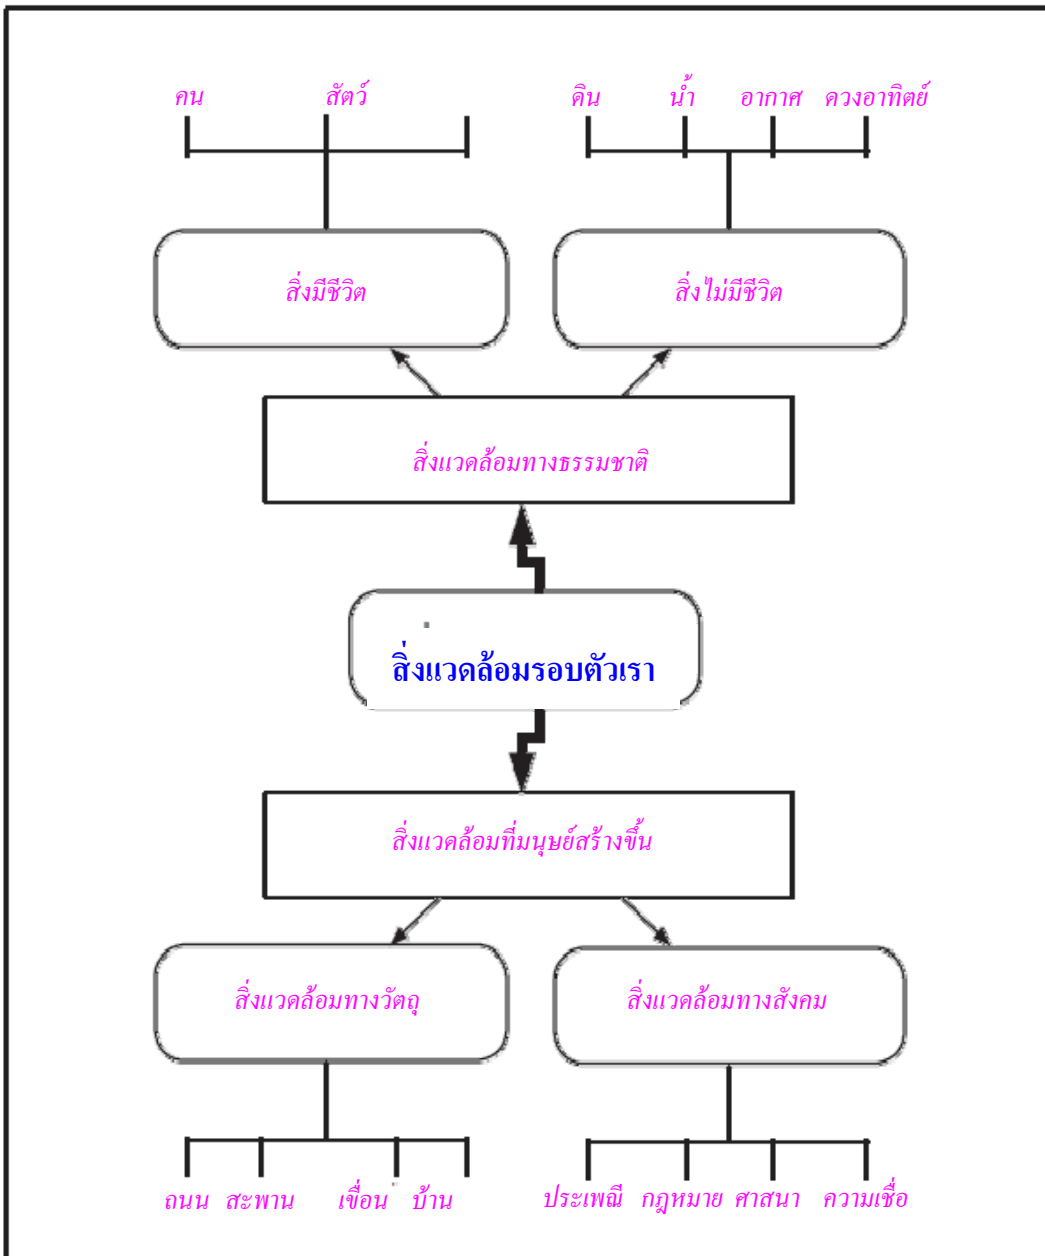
คน สัตว์

ดิน น้ำ อากาศ ดวงอาทิตย์

สิ่งมีชีวิต

สิ่งไม่มีชีวิต

สิ่งแวดล้อมทางธรรมชาติ

สิ่งแวดล้อมรอบตัวเรา

สิ่งแวดล้อมที่มนุษย์สร้างขึ้น

สิ่งแวดล้อมทางวัตถุ

สิ่งแวดล้อมทางสังคม

ถนน สะพาน เขื่อน บ้าน

ประเพณี กฎหมาย ศาสนา ความเชื่อ